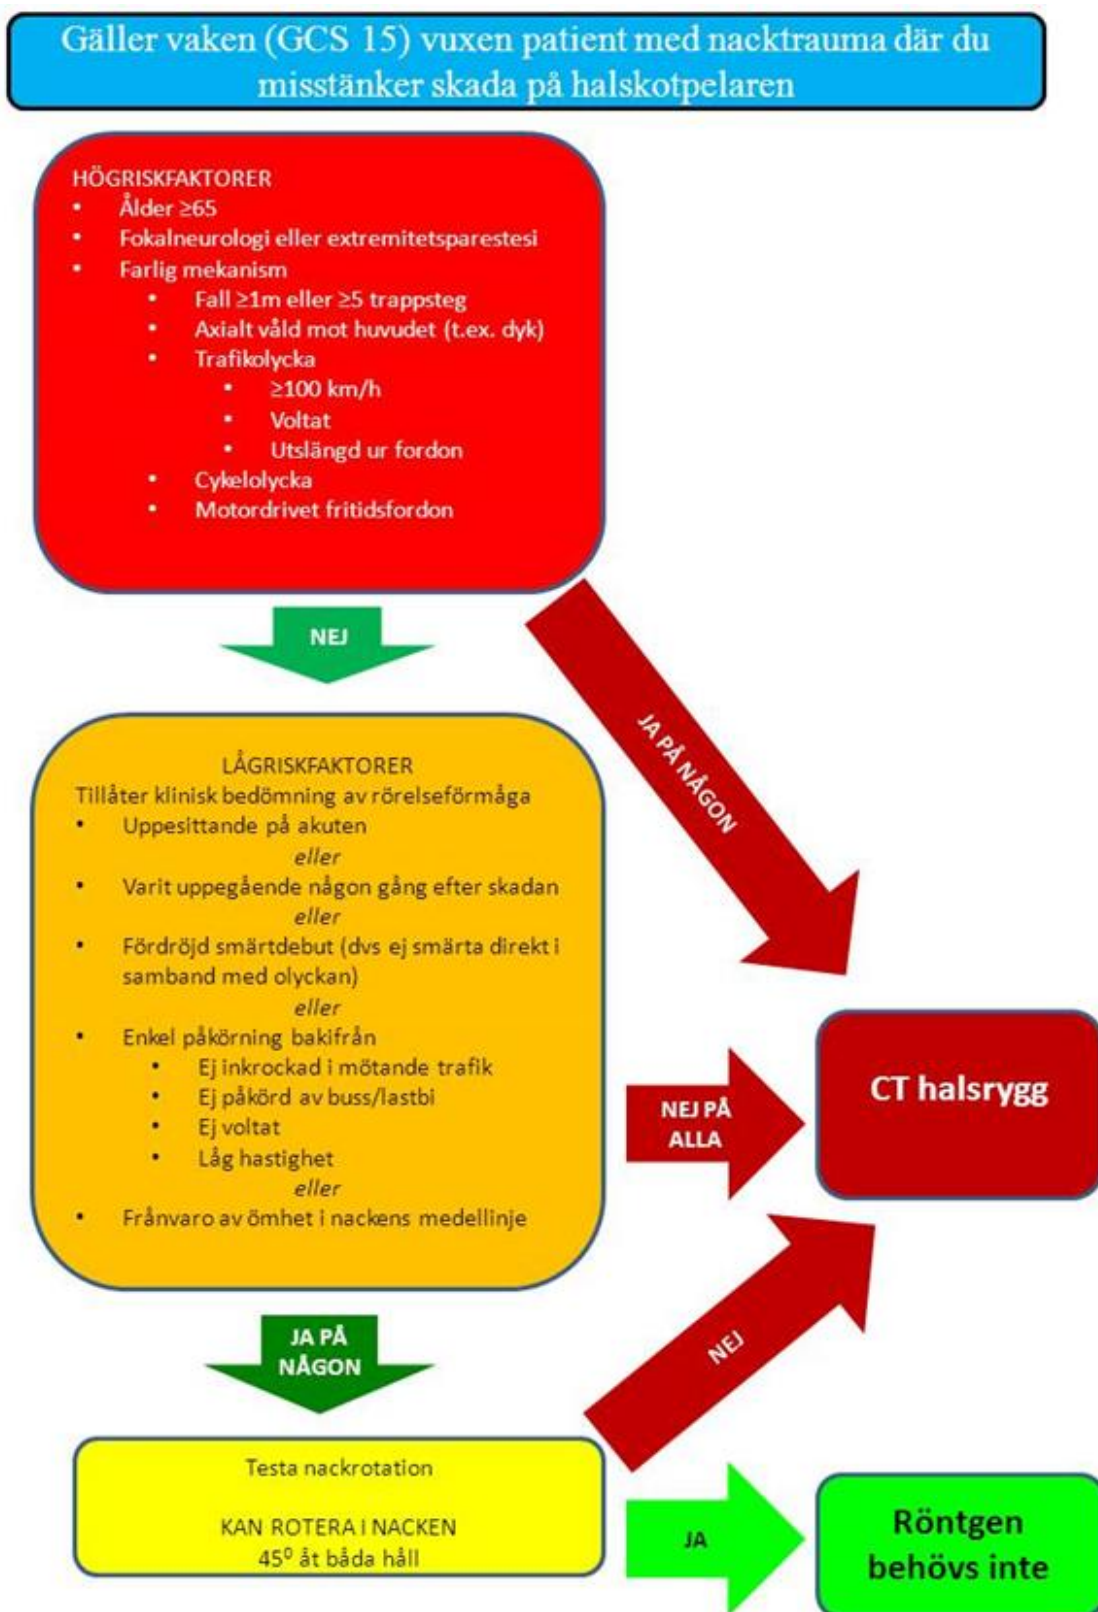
Gäller vaken (GCS 15) vuxen patient med nacktrauma där du misstänker skada på halskotpelaren

HÖGRISKFAKTORER
- Ålder ≥65
- Fokalneurologi eller extremitetsparestesi
- Farlig mekanism
  - Fall ≥1m eller ≥5 trappsteg
  - Axialt våld mot huvudet (t.ex. dyk)
  - Trafikolycka
    - ≥100 km/h
    - Voltat
    - Utslängd ur fordon
  - Cykelolycka
  - Motordrivet fritidsfordon

NEJ

JA PÅ NÅGON

LÅGRISKFAKTORER
Tillåter klinisk bedömning av rörelseförmåga
- Uppesittande på akuten
eller
- Varit uppegående någon gång efter skadan
eller
- Fördröjd smärtdebut (dvs ej smärta direkt i samband med olyckan)
eller
- Enkel påkörning bakifrån
  - Ej inkrockad i mötande trafik
  - Ej påkörd av buss/lastbi
  - Ej voltat
  - Låg hastighet
eller
- Frånvaro av ömhet i nackens medellinje

NEJ PÅ ALLA

CT halsrygg

JA PÅ NÅGON

NEJ

Testa nackrotation

KAN ROTERA I NACKEN
$45^0$ åt båda håll

JA

Röntgen behövs inte